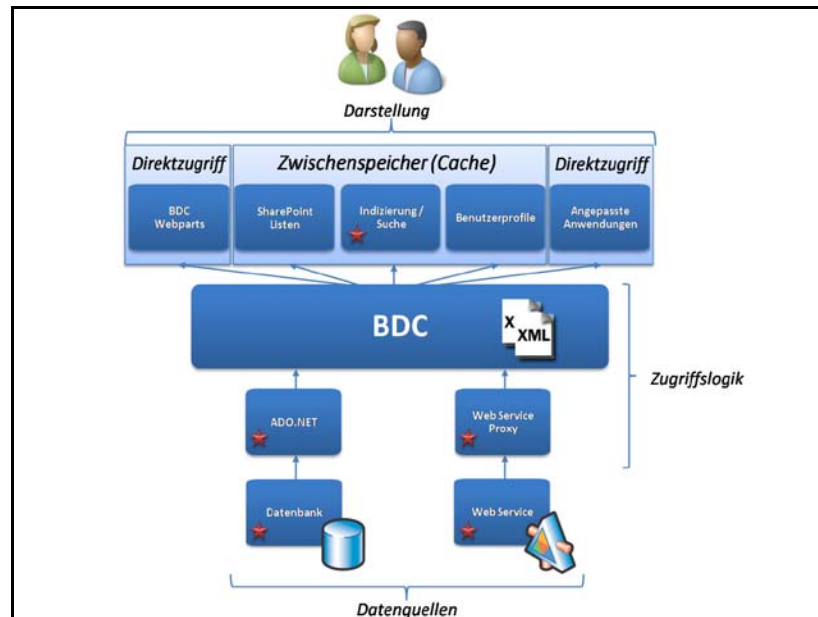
Darstellung

Direktzugriff

BDC Webparts

Zwischenspeicher (Cache)

SharePoint Listen

Indizierung / Suche

Benutzerprofile

Direktzugriff

Angepasste Anwendungen

BDC

X XML

Zugriffslogik

ADO.NET

Web Service Proxy

Datenbank

Web Service

Datenquellen